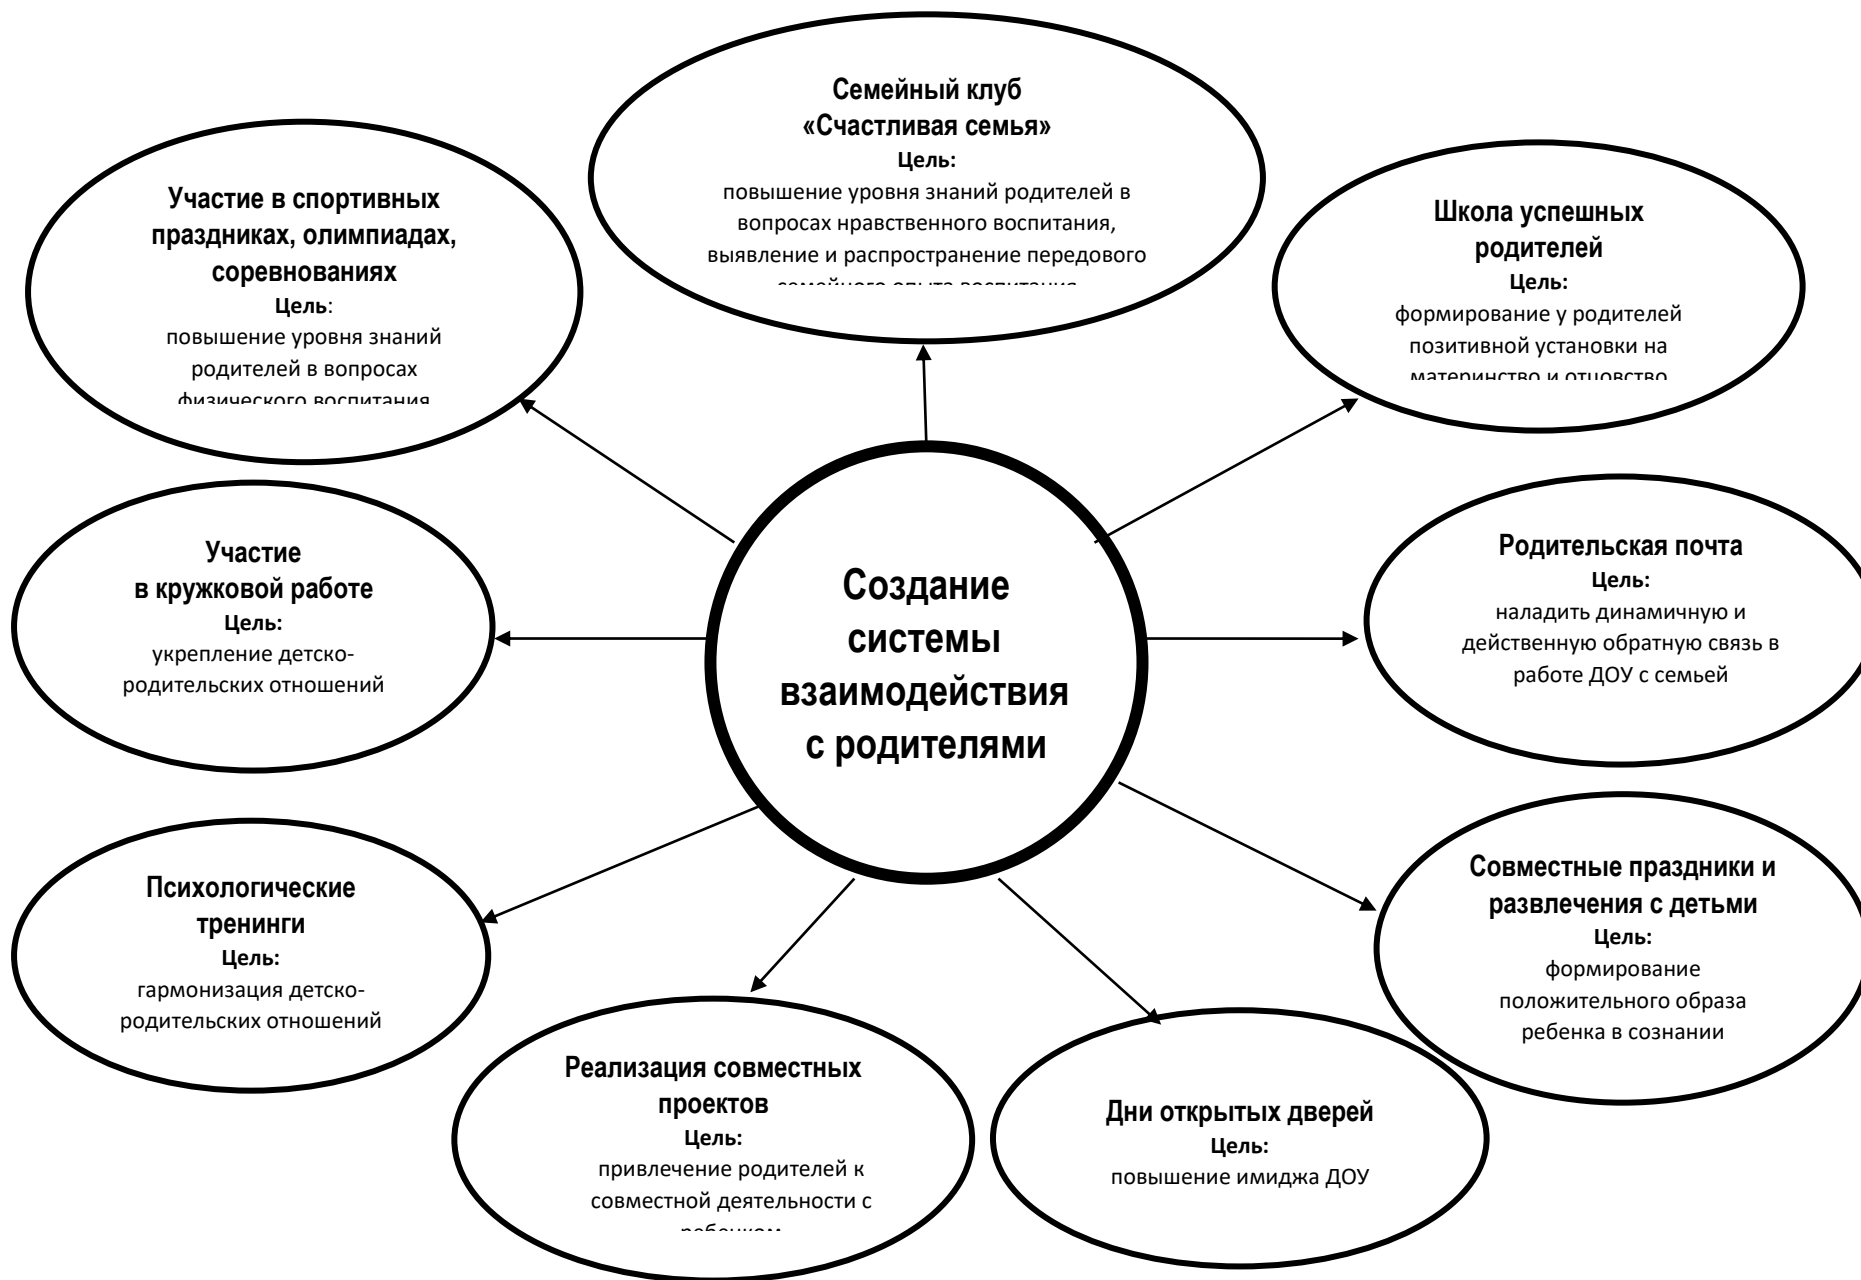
Семейный клуб
«Счастливая семья»
Цель:
повышение уровня знаний родителей в вопросах нравственного воспитания, выявление и распространение передового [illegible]

Участие в спортивных праздниках, олимпиадах, соревнованиях
Цель:
повышение уровня знаний родителей в вопросах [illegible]

Школа успешных родителей
Цель:
формирование у родителей позитивной установки на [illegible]

Участие в кружковой работе
Цель:
укрепление детско-родительских отношений

Создание системы взаимодействия с родителями

Родительская почта
Цель:
наладить динамичную и действенную обратную связь в работе ДОУ с семьей

Психологические тренинги
Цель:
гармонизация детско-родительских отношений

Совместные праздники и развлечения с детьми
Цель:
формирование положительного образа ребенка в сознании

Реализация совместных проектов
Цель:
привлечение родителей к совместной деятельности с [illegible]

Дни открытых дверей
Цель:
повышение имиджа ДОУ